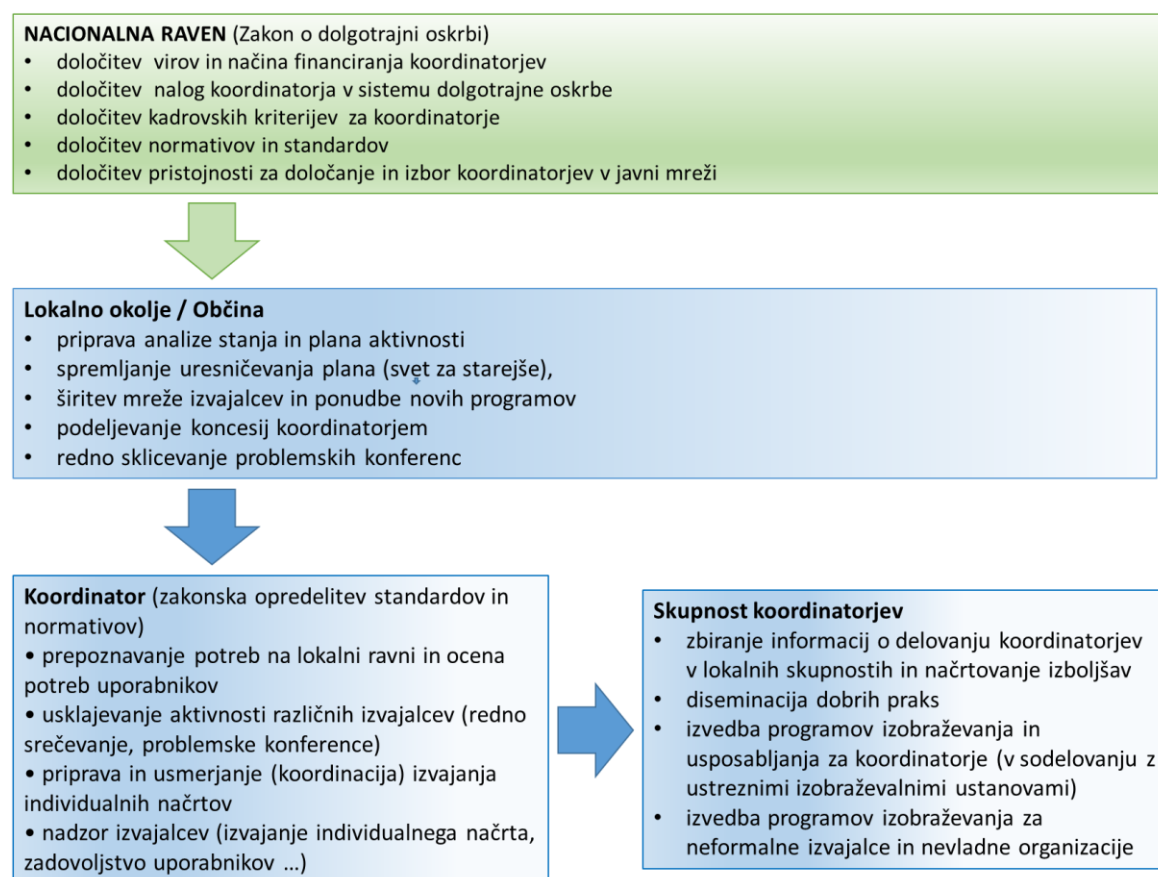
**NACIONALNA RAVEN** (Zakon o dolgotrajni oskrbi)
- določitev virov in načina financiranja koordinatorjev
- določitev nalog koordinatorja v sistemu dolgotrajne oskrbe
- določitev kadrovskih kriterijev za koordinatorje
- določitev normativov in standardov
- določitev pristojnosti za določanje in izbor koordinatorjev v javni mreži

**Lokalno okolje / Občina**
- priprava analize stanja in plana aktivnosti
- spremljanje uresničevanja plana (svet za starejše),
- širitev mreže izvajalcev in ponudbe novih programov
- podeljevanje koncesij koordinatorjem
- redno sklicevanje problemskih konferenc

**Koordinator** (zakonska opredelitev standardov in normativov)
• prepoznavanje potreb na lokalni ravni in ocena potreb uporabnikov
• usklajevanje aktivnosti različnih izvajalcev (redno srečevanje, problemske konference)
• priprava in usmerjanje (koordinacija) izvajanja individualnih načrtov
• nadzor izvajalcev (izvajanje individualnega načrta, zadovoljstvo uporabnikov …)

**Skupnost koordinatorjev**
- zbiranje informacij o delovanju koordinatorjev v lokalnih skupnostih in načrtovanje izboljšav
- diseminacija dobrih praks
- izvedba programov izobraževanja in usposabljanja za koordinatorje (v sodelovanju z ustreznimi izobraževalnimi ustanovami)
- izvedba programov izobraževanja za neformalne izvajalce in nevladne organizacije